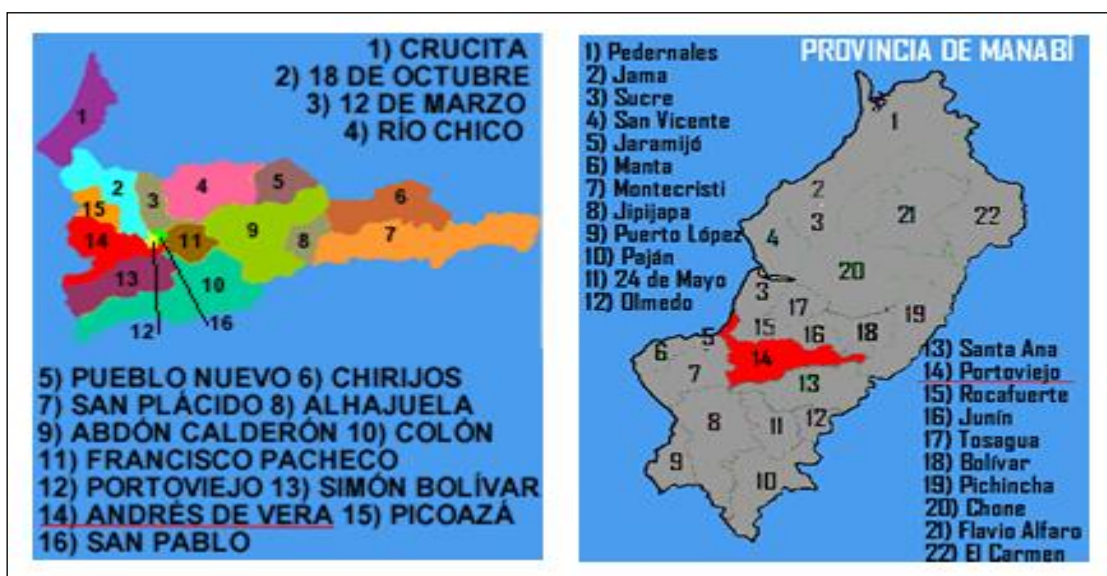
1) CRUCITA
2) 18 DE OCTUBRE
3) 12 DE MARZO
4) RÍO CHICO

1
2
3
4
5
6
7
8
9
10
11
12
13
14
15
16

5) PUEBLO NUEVO 6) CHIRIJOS
7) SAN PLÁCIDO 8) ALHAJUELA
9) ABDÓN CALDERÓN 10) COLÓN
11) FRANCISCO PACHECO
12) PORTOVIEJO 13) SIMÓN BOLÍVAR
14) ANDRÉS DE VERA 15) PICOAZÁ
16) SAN PABLO

PROVINCIA DE MANABÍ

1) Pedernales
2) Jama
3) Sucre
4) San Vicente
5) Jaramijó
6) Manta
7) Montecristi
8) Jipijapa
9) Puerto López
10) Paján
11) 24 de Mayo
12) Olmedo

1
2
3
4
3
5
6
7
8
9
10
11
12
13
14
15
16
17
18
19
20
21
22

13) Santa Ana
14) Portoviejo
15) Rocafuerte
16) Junín
17) Tosagua
18) Bolívar
19) Pichincha
20) Chone
21) Flavio Alfaro
22) El Carmen